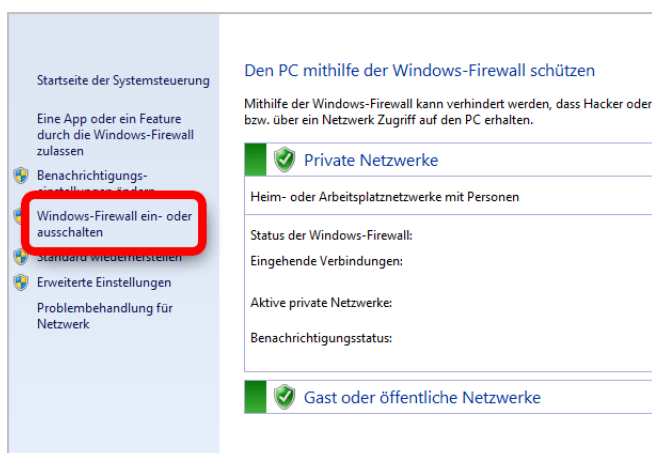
Startseite der Systemsteuerung

Eine App oder ein Feature durch die Windows-Firewall zulassen

Benachrichtigungs-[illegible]

Windows-Firewall ein- oder ausschalten

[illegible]

Erweiterte Einstellungen

Problembehandlung für Netzwerk

Den PC mithilfe der Windows-Firewall schützen

Mithilfe der Windows-Firewall kann verhindert werden, dass Hacker oder bzw. über ein Netzwerk Zugriff auf den PC erhalten.

Private Netzwerke

Heim- oder Arbeitsplatznetzwerke mit Personen

Status der Windows-Firewall:

Eingehende Verbindungen:

Aktive private Netzwerke:

Benachrichtigungsstatus:

Gast oder öffentliche Netzwerke